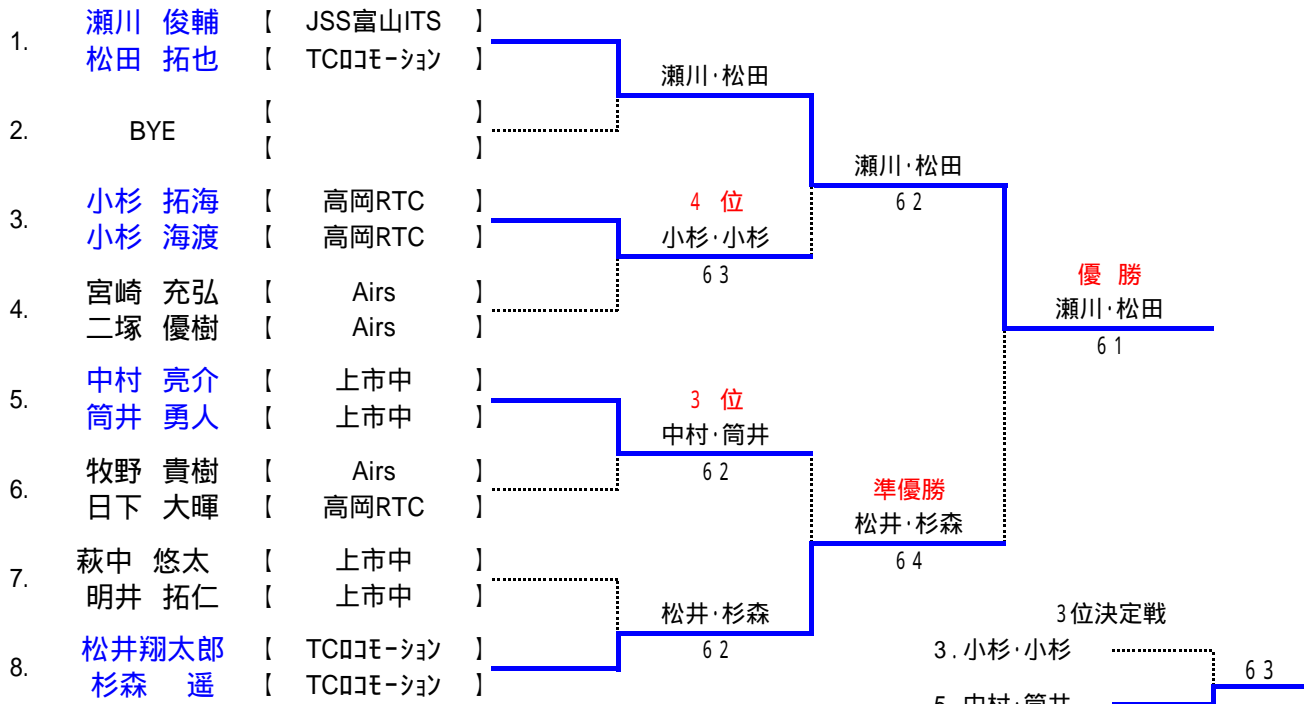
1. 瀬川　俊輔　【 JSS富山ITS 】
松田　拓也　【 TCロコモーション 】

2. BYE　【 】
【 】

3. 小杉　拓海　【 高岡RTC 】
小杉　海渡　【 高岡RTC 】

4. 宮崎　充弘　【 Airs 】
二塚　優樹　【 Airs 】

5. 中村　亮介　【 上市中 】
筒井　勇人　【 上市中 】

6. 牧野　貴樹　【 Airs 】
日下　大暉　【 高岡RTC 】

7. 萩中　悠太　【 上市中 】
明井　拓仁　【 上市中 】

8. 松井翔太郎　【 TCロコモーション 】
杉森　遥　【 TCロコモーション 】

瀬川･松田

4 位
小杉･小杉
6 3

3 位
中村･筒井
6 2

松井･杉森
6 2

瀬川･松田
6 2

準優勝
松井･杉森
6 4

優 勝
瀬川･松田
6 1

3位決定戦
3 . 小杉･小杉
5 . 中村･筒井
6 3